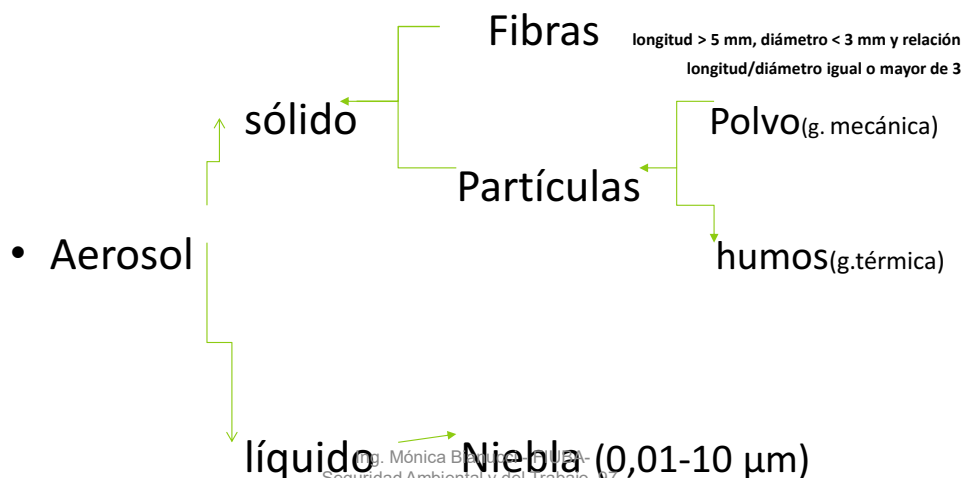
Fibras longitud > 5 mm, diámetro < 3 mm y relación longitud/diámetro igual o mayor de 3

sólido

Polvo(g. mecánica)

Partículas

• Aerosol

humos(g.térmica)

líquido Niebla (0,01-10 µm)

Ing. Mónica Bianucci- FI UBA- Seguridad Ambiental y del Trabajo 07